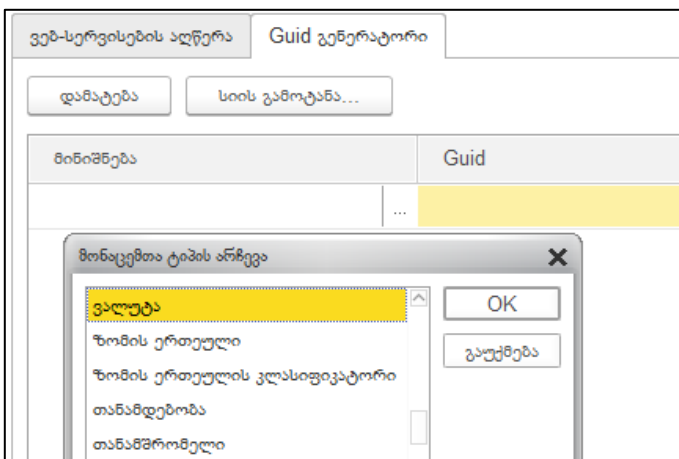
ვებ-სერვისების აღწერა

Guid გენერატორი

დამატება

სიის გამოტანა...

მინიშნება

Guid

...

მონაცემთა ტიპის არჩევა

ვალუტა

ზომის ერთეული

ზომის ერთეულის კლასიფიკატორი

თანამდებობა

თანამშრომელი

OK

გაუქმება